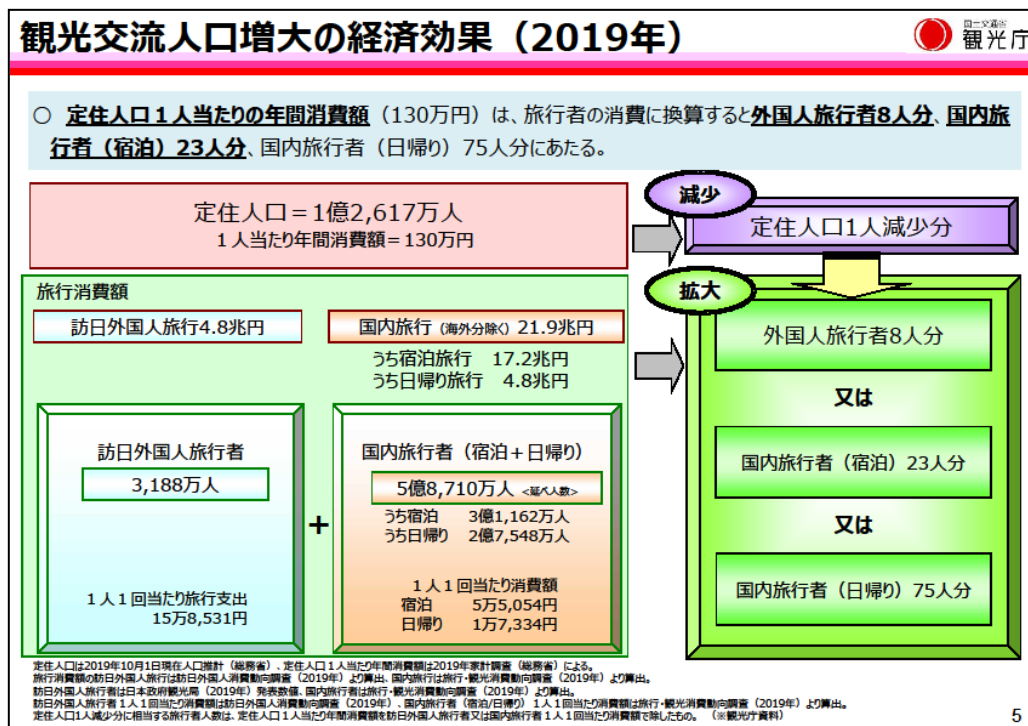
観光交流人口増大の経済効果（2019年）

国土交通省 観光庁

○ 定住人口１人当たりの年間消費額（130万円）は、旅行者の消費に換算すると外国人旅行者8人分、国内旅行者（宿泊）23人分、国内旅行者（日帰り）75人分にあたる。

定住人口＝1億2,617万人
１人当たり年間消費額＝130万円

減少
定住人口1人減少分

拡大

旅行消費額

訪日外国人旅行4.8兆円

国内旅行（海外分除く）21.9兆円
うち宿泊旅行 17.2兆円
うち日帰り旅行 4.8兆円

訪日外国人旅行者
3,188万人

１人１回当たり旅行支出
15万8,531円

＋

国内旅行者（宿泊＋日帰り）
5億8,710万人 <延べ人数>
うち宿泊 3億1,162万人
うち日帰り 2億7,548万人

１人１回当たり消費額
宿泊 5万5,054円
日帰り 1万7,334円

外国人旅行者8人分

又は

国内旅行者（宿泊）23人分

又は

国内旅行者（日帰り）75人分

定住人口は2019年10月1日現在人口推計（総務省）、定住人口１人当たり年間消費額は2019年家計調査（総務省）による。
旅行消費額の訪日外国人旅行は訪日外国人消費動向調査（2019年）より算出、国内旅行は旅行・観光消費動向調査（2019年）より算出。
訪日外国人旅行者は日本政府観光局（2019年）発表数値、国内旅行者は旅行・観光消費動向調査（2019年）より算出。
訪日外国人旅行者１人１回当たり支出額は訪日外国人消費動向調査（2019年）、国内旅行者（宿泊/日帰り）１人１回当たり消費額は旅行・観光消費動向調査（2019年）より算出。
定住人口1人減少分に相当する旅行者人数は、定住人口１人当たり年間消費額を訪日外国人旅行者又は国内旅行者１人１回当たり消費額で除したもの。（※観光庁資料）

5